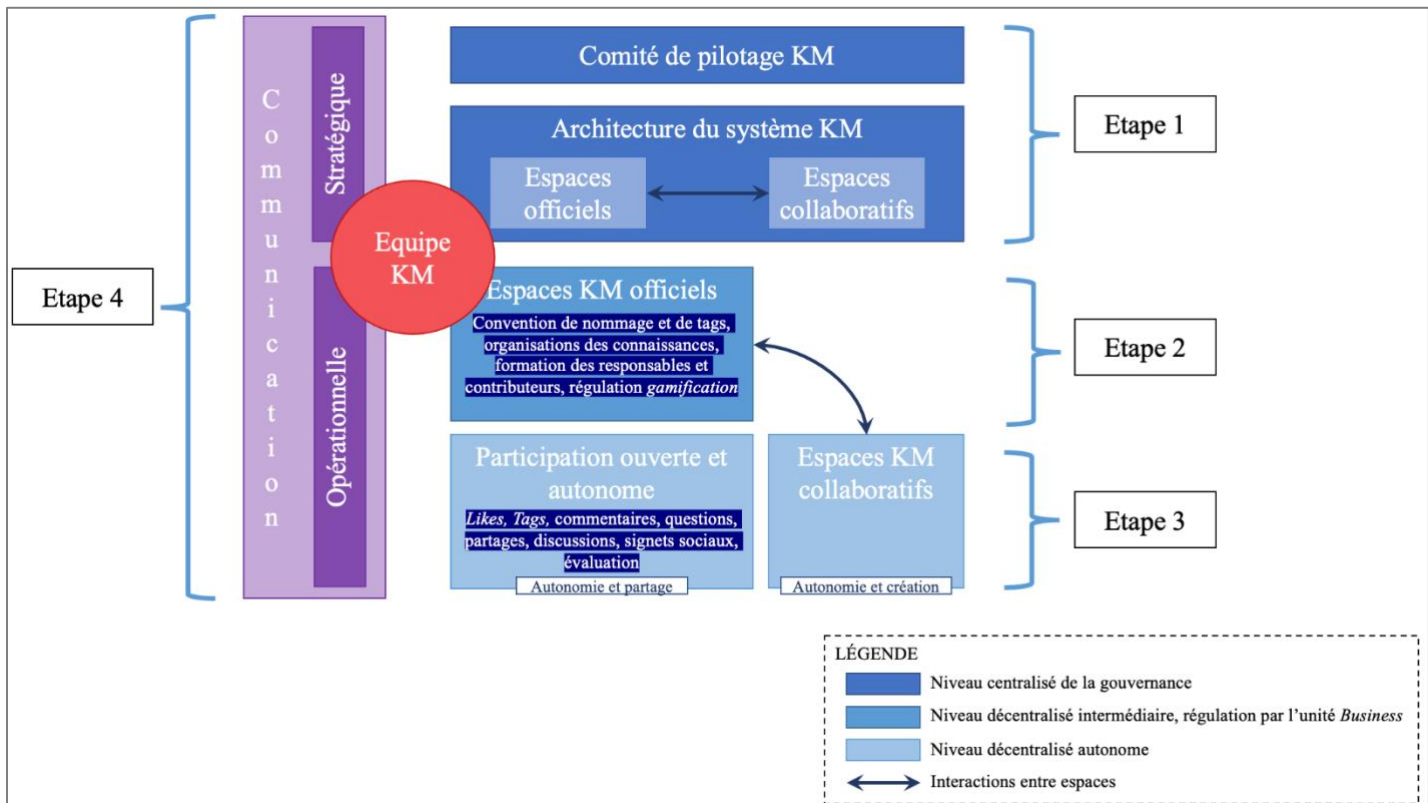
Etape 4

Communication

Stratégique

Opérationnelle

Equipe KM

Comité de pilotage KM

Architecture du système KM

Espaces officiels

Espaces collaboratifs

Etape 1

Espaces KM officiels

Convention de nommage et de tags, organisations des connaissances, formation des responsables et contributeurs, régulation *gamification*

Etape 2

Participation ouverte et autonome

*Likes, Tags,* commentaires, questions, partages, discussions, signets sociaux, évaluation

Autonomie et partage

Espaces KM collaboratifs

Autonomie et création

Etape 3

LÉGENDE

Niveau centralisé de la gouvernance

Niveau décentralisé intermédiaire, régulation par l'unité *Business*

Niveau décentralisé autonome

Interactions entre espaces